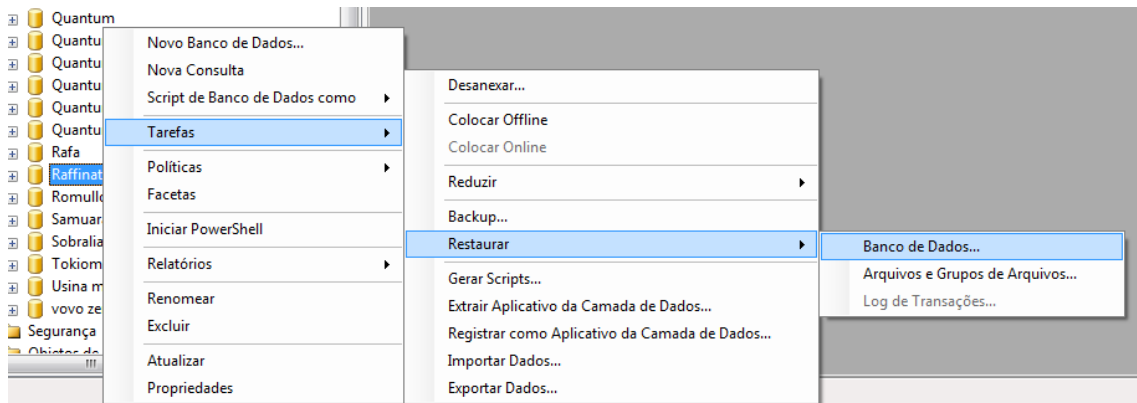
Quantum
Quantu
Quantu
Quantu
Quantu
Quantu
Rafa
Raffinat
Romullo
Samuar
Sobralia
Tokiom
Usina m
vovo ze
Segurança
Objetos de

Novo Banco de Dados...
Nova Consulta
Script de Banco de Dados como
Tarefas
Políticas
Facetas
Iniciar PowerShell
Relatórios
Renomear
Excluir
Atualizar
Propriedades

Desanexar...
Colocar Offline
Colocar Online
Reduzir
Backup...
Restaurar
Gerar Scripts...
Extrair Aplicativo da Camada de Dados...
Registrar como Aplicativo da Camada de Dados...
Importar Dados...
Exportar Dados...

Banco de Dados...
Arquivos e Grupos de Arquivos...
Log de Transações...